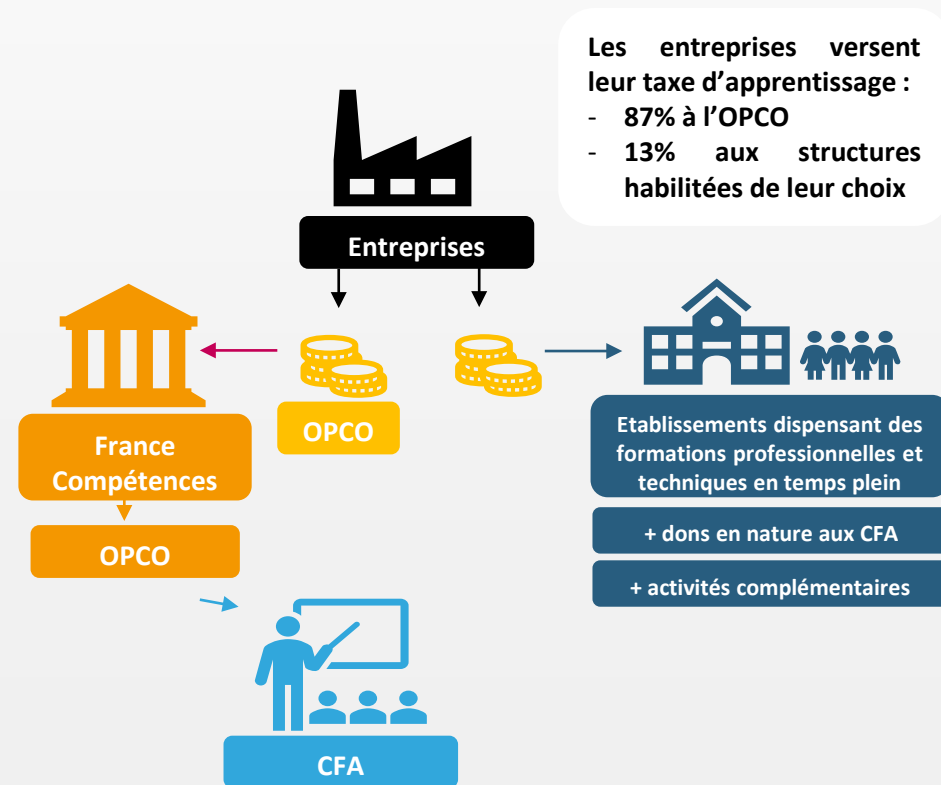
Les entreprises versent leur taxe d'apprentissage :
- 87% à l'OPCO
- 13% aux structures habilitées de leur choix

Entreprises

France Compétences

OPCO

OPCO

CFA

Etablissements dispensant des formations professionnelles et techniques en temps plein

+ dons en nature aux CFA

+ activités complémentaires